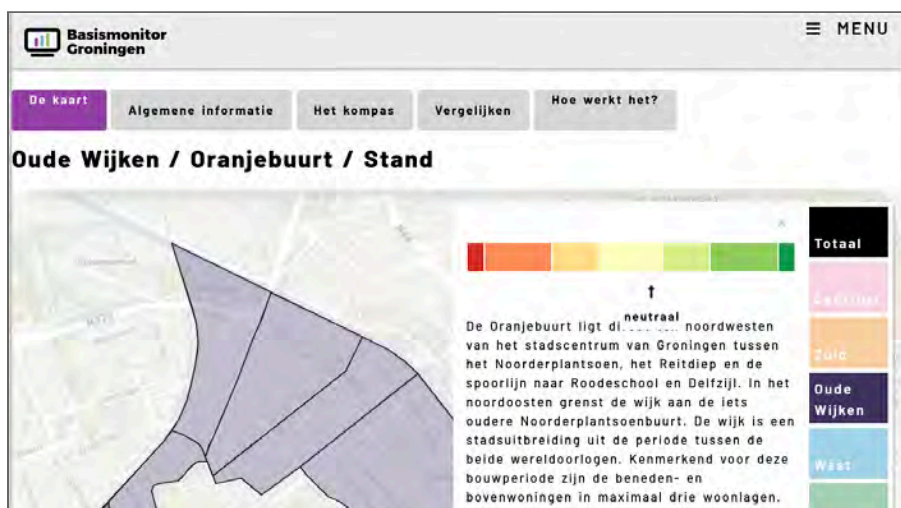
Basismonitor Groningen

☰ MENU

De kaart

Algemene informatie

Het kompas

Vergelijken

Hoe werkt het?

Oude Wijken / Oranjebuurt / Stand

×

neutraal

De Oranjebuurt ligt di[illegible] noordwesten van het stadscentrum van Groningen tussen het Noorderplantsoen, het Reitdiep en de spoorlijn naar Roodeschool en Delfzijl. In het noordoosten grenst de wijk aan de iets oudere Noorderplantsoenbuurt. De wijk is een stadsuitbreiding uit de periode tussen de beide wereldoorlogen. Kenmerkend voor deze bouwperiode zijn de beneden- en bovenwoningen in maximaal drie woonlagen.

Totaal

Centrum

Zuid

Oude Wijken

West